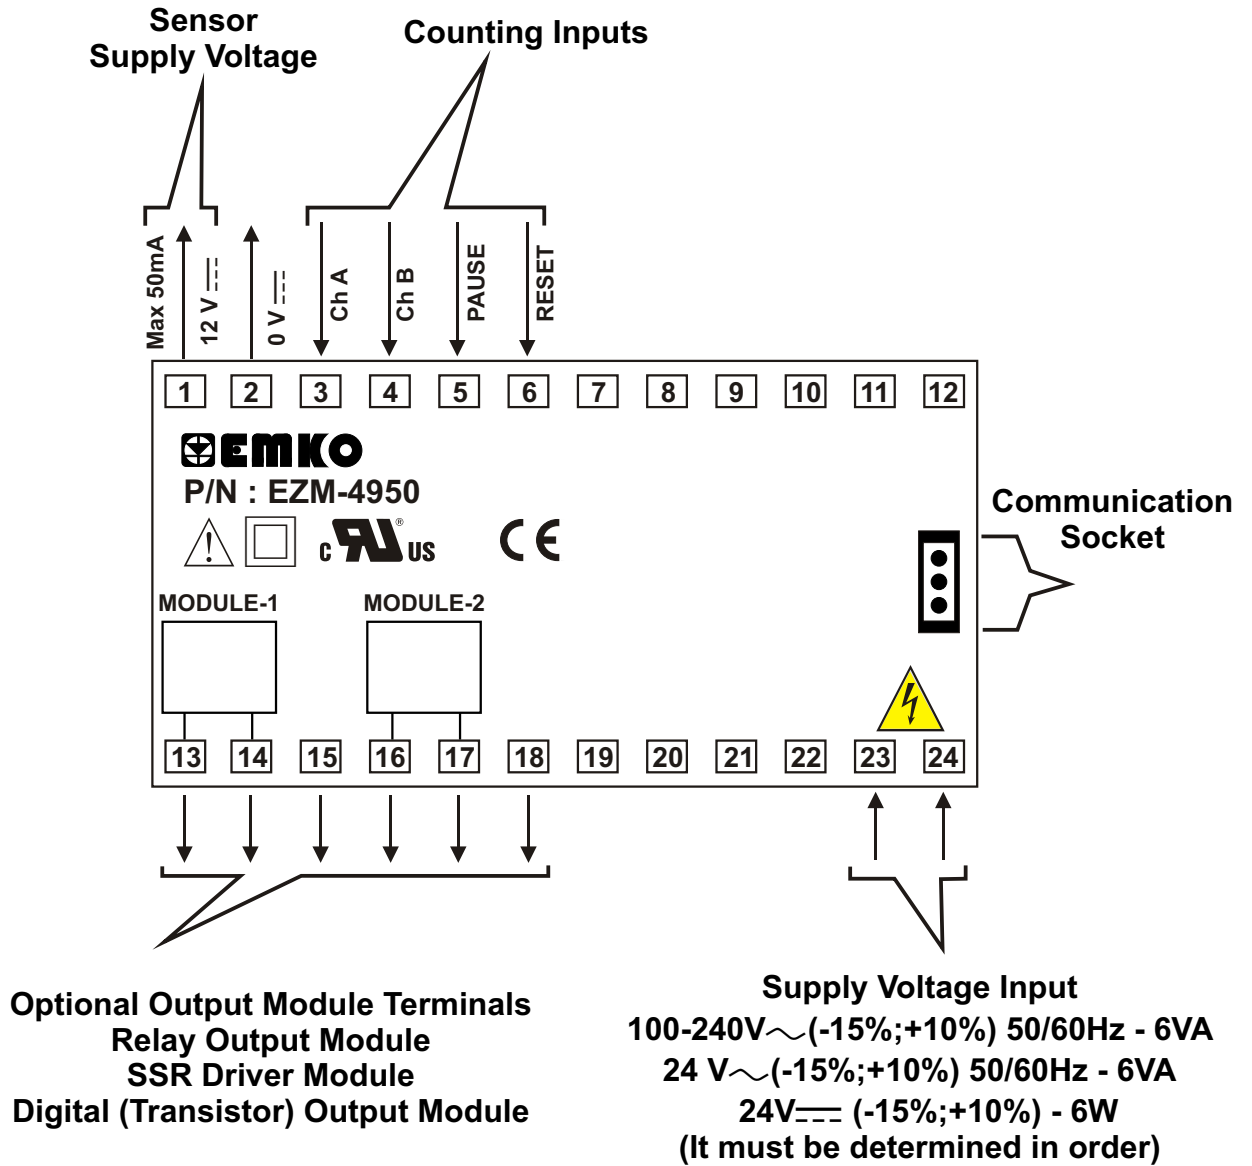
Sensor
Supply Voltage

Counting Inputs

Max 50mA
12 V ⎓
0 V ⎓
Ch A
Ch B
PAUSE
RESET

| 1 | 2 | 3 | 4 | 5 | 6 | 7 | 8 | 9 | 10 | 11 | 12 |
|---|---|---|---|---|---|---|---|---|---|---|---|

EMKO
P/N : EZM-4950

c US

CE

Communication
Socket

MODULE-1
MODULE-2

| 13 | 14 | 15 | 16 | 17 | 18 | 19 | 20 | 21 | 22 | 23 | 24 |
|---|---|---|---|---|---|---|---|---|---|---|---|

Optional Output Module Terminals
Relay Output Module
SSR Driver Module
Digital (Transistor) Output Module

Supply Voltage Input
100-240V∼(-15%;+10%) 50/60Hz - 6VA
24 V∼(-15%;+10%) 50/60Hz - 6VA
24V⎓ (-15%;+10%) - 6W
(It must be determined in order)